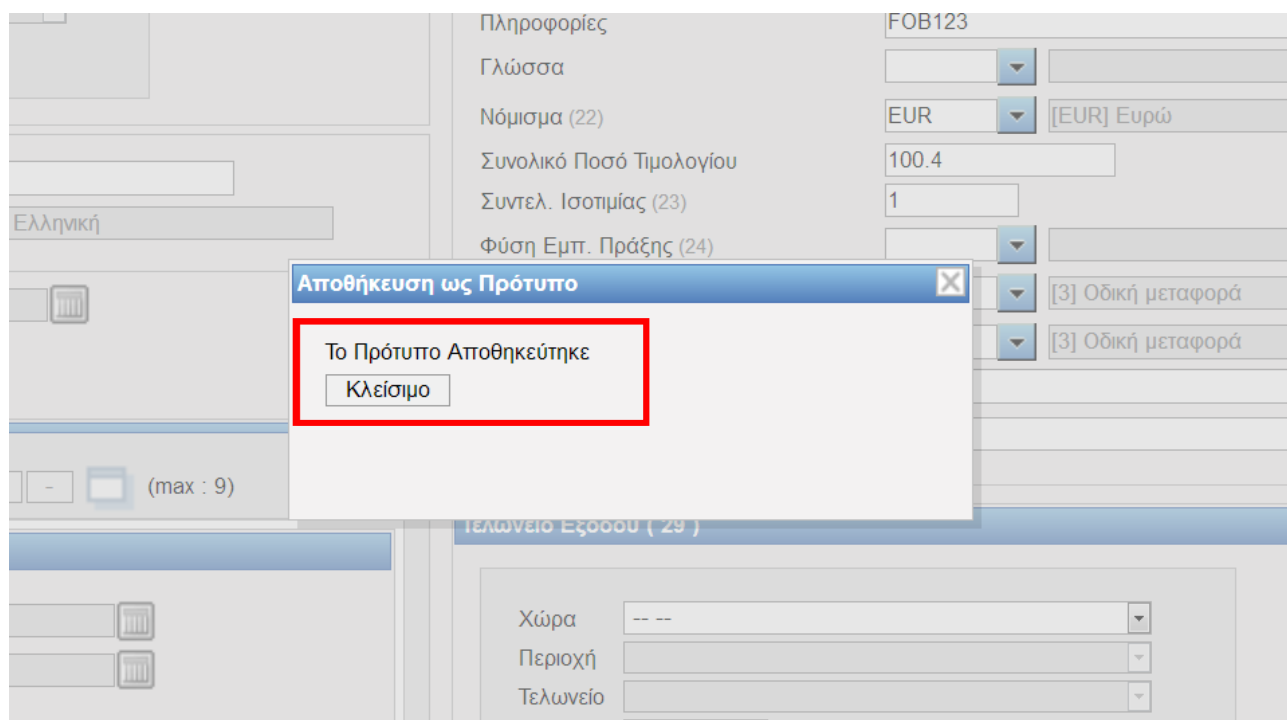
Πληροφορίες FOB123
Γλώσσα
Νόμισμα (22) EUR [EUR] Ευρώ
Συνολικό Ποσό Τιμολογίου 100.4
Συντελ. Ισοτιμίας (23) 1
Φύση Εμπ. Πράξης (24)
Ελληνική
[3] Οδική μεταφορά
[3] Οδική μεταφορά
Αποθήκευση ως Πρότυπο
Το Πρότυπο Αποθηκεύτηκε
Κλείσιμο
- (max : 9)
Τελωνείο Εξόδου ( 29 )
Χώρα -- --
Περιοχή
Τελωνείο